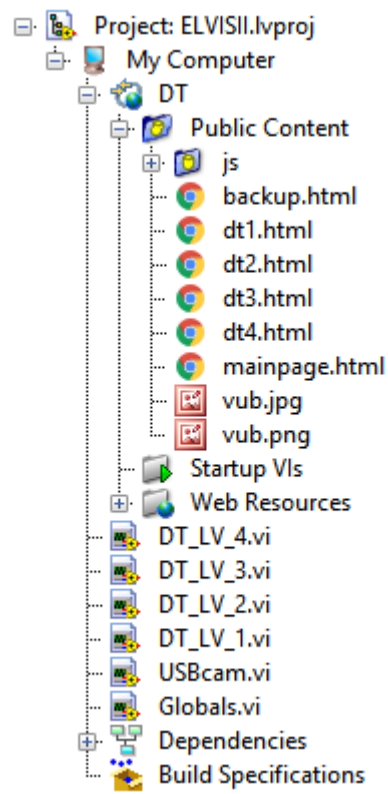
Project: ELVISII.lvproj
My Computer
DT
Public Content
js
backup.html
dt1.html
dt2.html
dt3.html
dt4.html
mainpage.html
vub.jpg
vub.png
Startup VIs
Web Resources
DT_LV_4.vi
DT_LV_3.vi
DT_LV_2.vi
DT_LV_1.vi
USBcam.vi
Globals.vi
Dependencies
Build Specifications